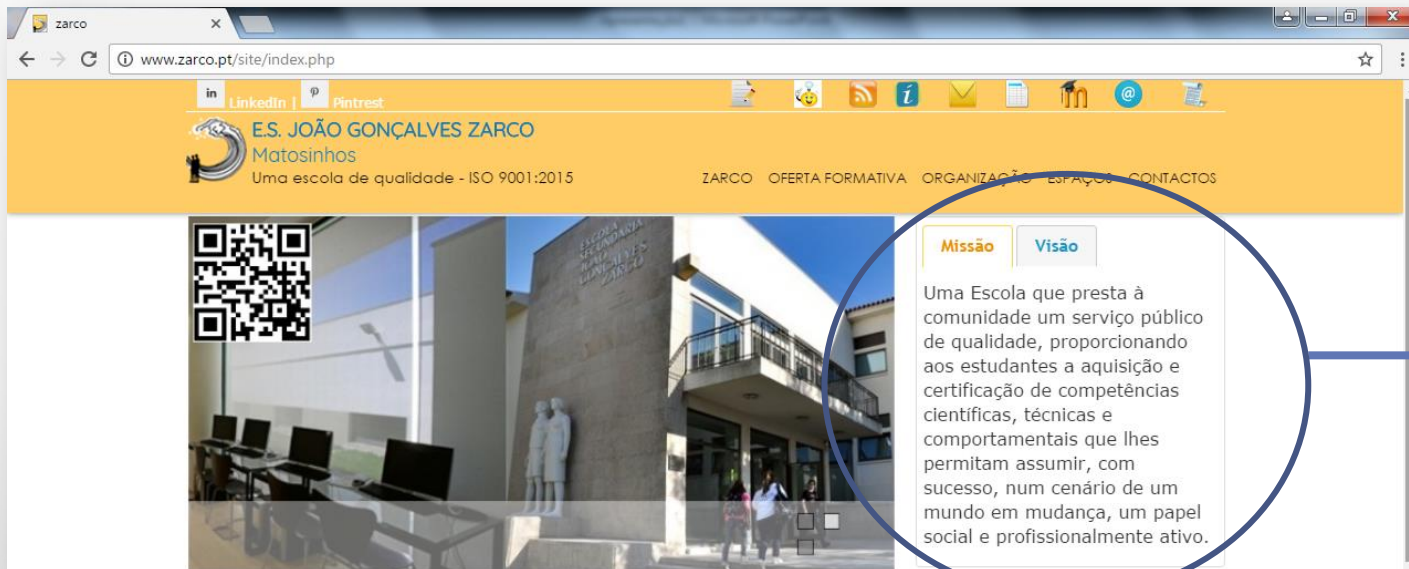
zarco

www.zarco.pt/site/index.php

LinkedIn | Pintrest

E.S. JOÃO GONÇALVES ZARCO
Matosinhos
Uma escola de qualidade - ISO 9001:2015

ZARCO OFERTA FORMATIVA ORGANIZAÇÃO ESPAÇOS CONTACTOS

ESCOLA SECUNDÁRIA JOÃO GONÇALVES ZARCO

Missão Visão

Uma Escola que presta à comunidade um serviço público de qualidade, proporcionando aos estudantes a aquisição e certificação de competências científicas, técnicas e comportamentais que lhes permitam assumir, com sucesso, num cenário de um mundo em mudança, um papel social e profissionalmente ativo.